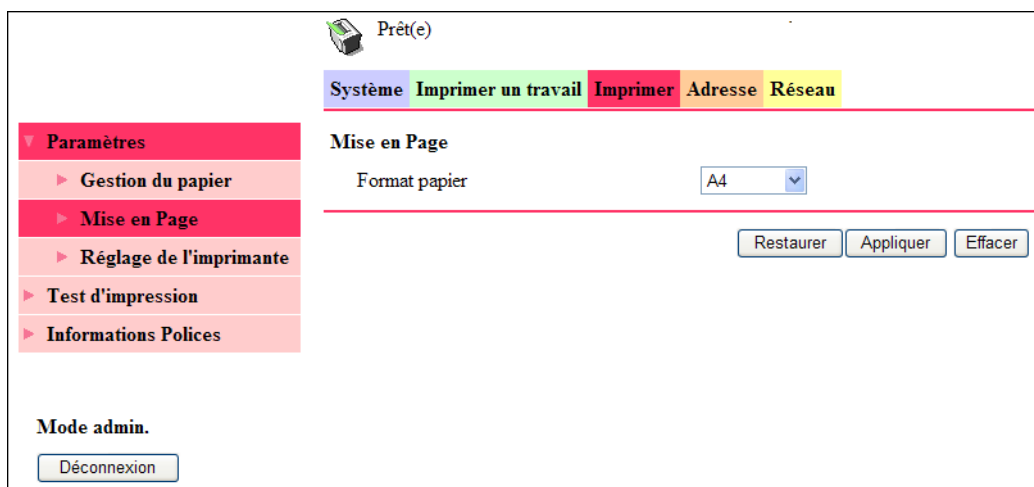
Prêt(e)

Système | Imprimer un travail | Imprimer | Adresse | Réseau

Paramètres
Gestion du papier
Mise en Page
Réglage de l'imprimante
Test d'impression
Informations Polices

Mise en Page
Format papier A4

Restaurer Appliquer Effacer

Mode admin.
Déconnexion